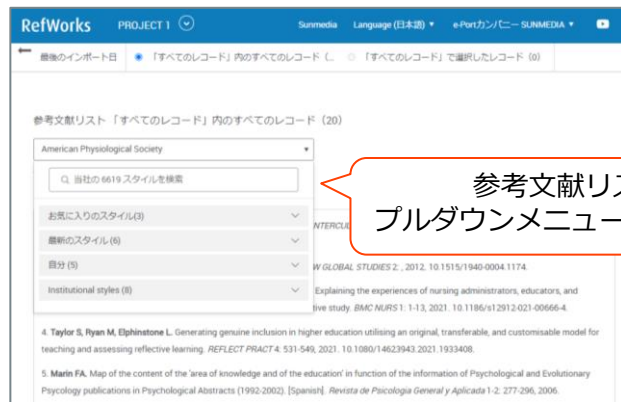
RefWorks PROJECT 1 Sunmedia Language (日本語) e-Portカンパニー SUNMEDIA

最後のインポート日 「すべてのレコード」内のすべてのレコード (... 「すべてのレコード」で選択したレコード (0)

参考文献リスト「すべてのレコード」内のすべてのレコード (20)

American Physiological Society

当社の 6619 スタイルを検索

お気に入りのスタイル(3)

最新のスタイル (6)

自分 (5)

Institutional styles (8)

参考文献リス
プルダウンメニュー

NTERCUL

W GLOBAL STUDIES 2: , 2012, 10.1515/1940-0004.1174.

Explaining the experiences of nursing administrators, educators, and
tive study. BMC NURS 1: 1-13, 2021. 10.1186/s12912-021-00666-4.

4. Taylor S, Ryan M, Elphinstone L. Generating genuine inclusion in higher education utilising an original, transferable, and customisable model for teaching and assessing reflective learning. REFLECT PRACT 4: 531-549, 2021. 10.1080/14623943.2021.1933408.

5. Marin FA. Map of the content of the 'area of knowledge and of the education' in function of the information of Psychological and Evolutionary Psycology publications in Psychological Abstracts (1992-2002). [Spanish]. Revista de Psicologia General y Aplicada 1-2: 277-296, 2006.